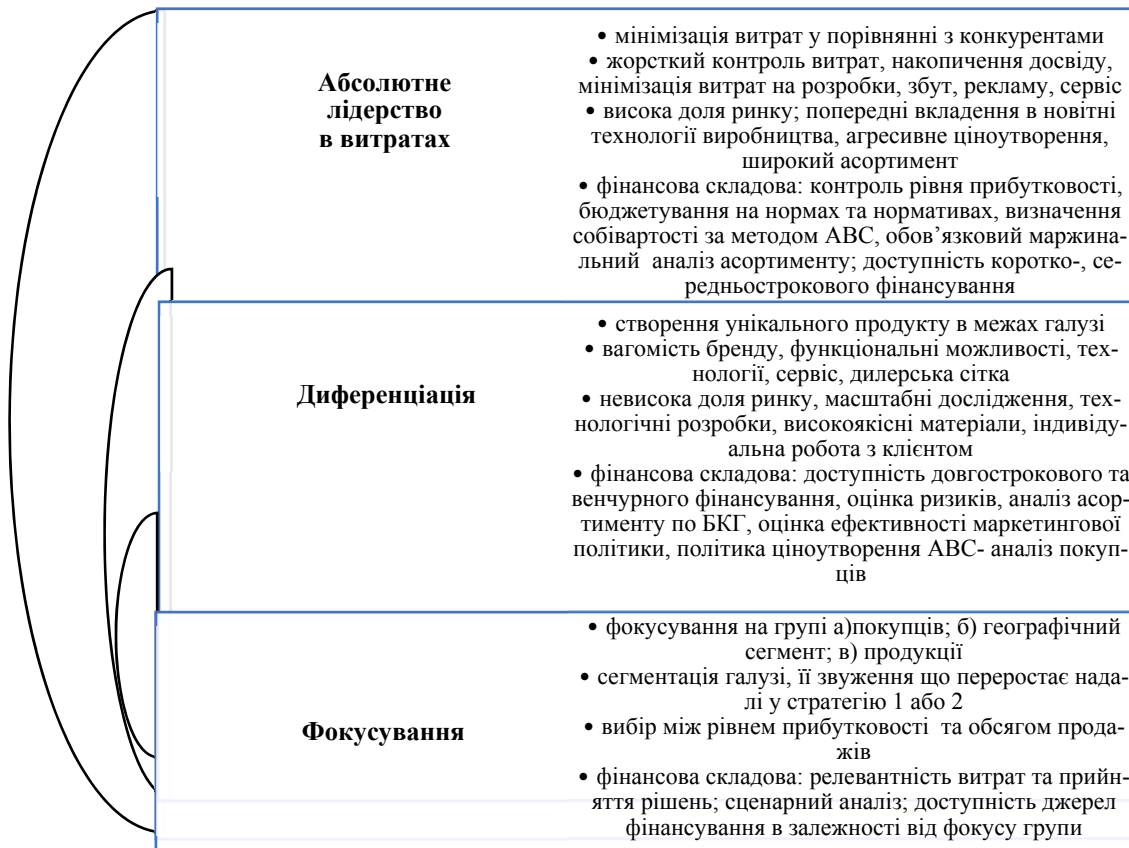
Абсолютне лідерство в витратах

• мінімізація витрат у порівнянні з конкурентами
• жорсткий контроль витрат, накопичення досвіду, мінімізація витрат на розробки, збут, рекламу, сервіс
• висока доля ринку; попередні вкладення в новітні технології виробництва, агресивне ціноутворення, широкий асортимент
• фінансова складова: контроль рівня прибутковості, бюджетування на нормах та нормативах, визначення собівартості за методом АВС, обов'язковий маржинальний аналіз асортименту; доступність коротко-, середньострокового фінансування

Диференціація

• створення унікального продукту в межах галузі
• вагомість бренду, функціональні можливості, технології, сервіс, дилерська сітка
• невисока доля ринку, масштабні дослідження, технологічні розробки, високоякісні матеріали, індивідуальна робота з клієнтом
• фінансова складова: доступність довгострокового та венчурного фінансування, оцінка ризиків, аналіз асортименту по БКГ, оцінка ефективності маркетингової політики, політика ціноутворення АВС- аналіз покупців

Фокусування

• фокусування на групі а)покупців; б) географічний сегмент; в) продукції
• сегментація галузі, її звуження що переростає надалі у стратегію 1 або 2
• вибір між рівнем прибутковості та обсягом продажів
• фінансова складова: релевантність витрат та прийняття рішень; сценарний аналіз; доступність джерел фінансування в залежності від фокусу групи